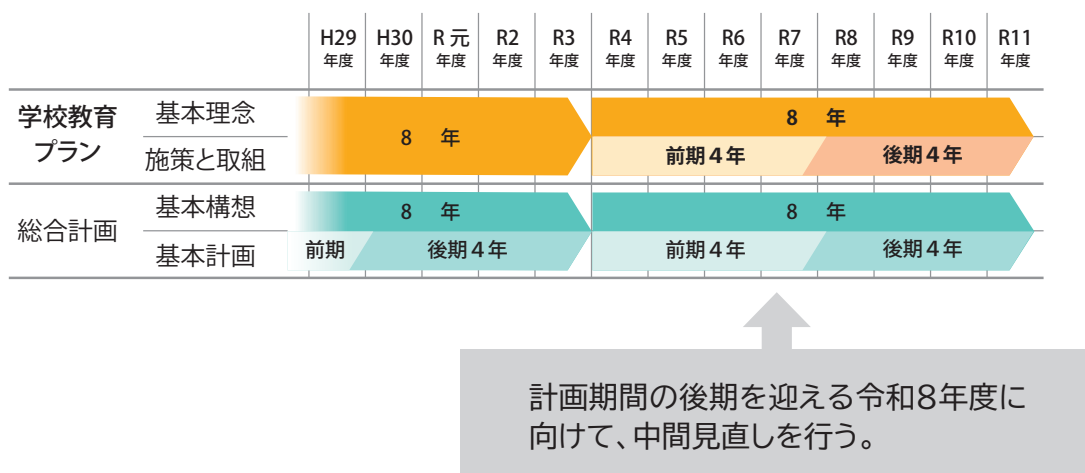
| | | H29 年度 | H30 年度 | R 元 年度 | R2 年度 | R3 年度 | R4 年度 | R5 年度 | R6 年度 | R7 年度 | R8 年度 | R9 年度 | R10 年度 | R11 年度 |
|---|---|---|---|---|---|---|---|---|---|---|---|---|---|---|
| 学校教育プラン | 基本理念 | 8 年 | | | | | 8 年 | | | | | | | |
| | 施策と取組 | | | | | | 前期４年 | | | | 後期４年 | | | |
| 総合計画 | 基本構想 | 8 年 | | | | | 8 年 | | | | | | | |
| | 基本計画 | 前期 | 後期４年 | | | | 前期４年 | | | | 後期４年 | | | |

計画期間の後期を迎える令和8年度に向けて、中間見直しを行う。